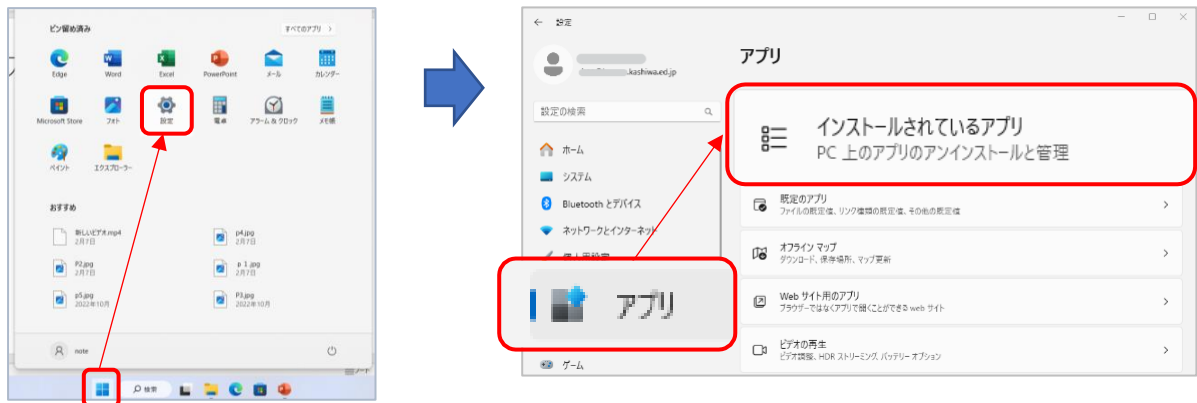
ピン留め済み
すべてのアプリ >

Edge
Word
Excel
PowerPoint
メール
カレンダー
Microsoft Store
フォト
設定
電卓
アラーム & クロック
メモ帳
ペイント
エクスプローラー

おすすめ
新しいビデオ.mp4
2月7日
p4.jpg
2月7日
P2.jpg
2月7日
p 1.jpg
2月7日
p5.jpg
2022年10月
P3.jpg
2022年10月

note

検索

設定

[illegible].kashiwa.ed.jp

設定の検索

ホーム
システム
Bluetooth とデバイス
ネットワークとインターネット
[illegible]
アプリ
ゲーム

アプリ

インストールされているアプリ
PC 上のアプリのアンインストールと管理

既定のアプリ
ファイルの既定値, リンク種類の既定値, その他の既定値

オフライン マップ
ダウンロード, 保存場所, マップ更新

Web サイト用のアプリ
ブラウザーではなくアプリで開くことができる web サイト

ビデオの再生
ビデオ調整, HDR ストリーミング, バッテリー オプション